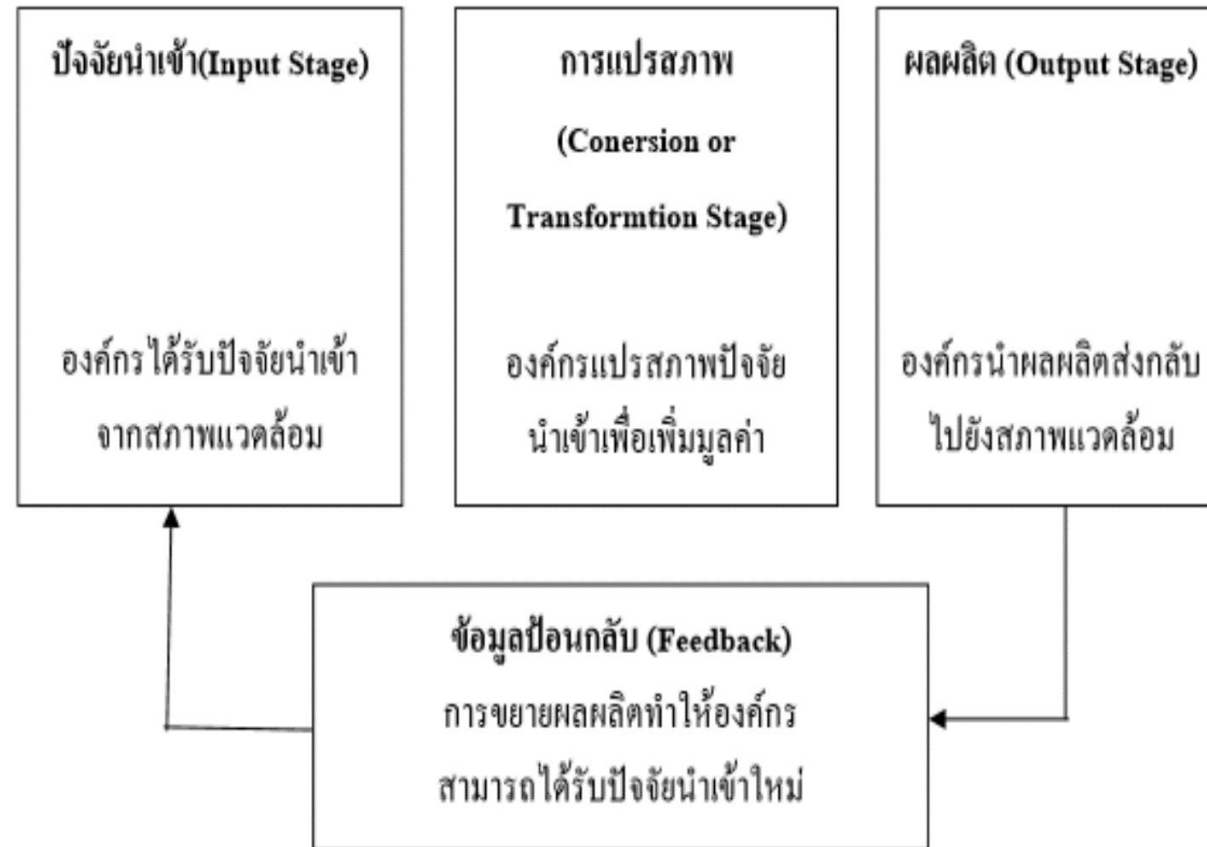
ปัจจัยนำเข้า(Input Stage)

องค์กรได้รับปัจจัยนำเข้าจากสภาพแวดล้อม

การแปรสภาพ

(Conersion or Transformtion Stage)

องค์กรแปรสภาพปัจจัยนำเข้าเพื่อเพิ่มมูลค่า

ผลผลิต (Output Stage)

องค์กรนำผลผลิตส่งกลับไปยังสภาพแวดล้อม

ข้อมูลป้อนกลับ (Feedback)

การขยายผลผลิตทำให้องค์กรสามารถได้รับปัจจัยนำเข้าใหม่